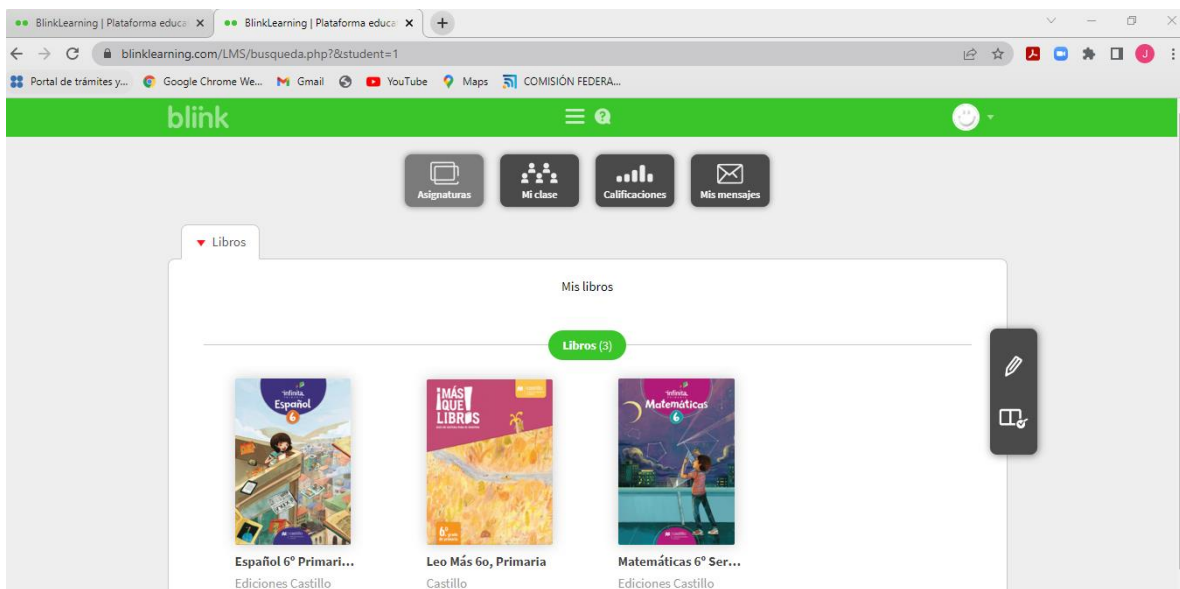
BlinkLearning | Plataforma educa ×
BlinkLearning | Plataforma educa ×
+

blinklearning.com/LMS/busqueda.php?&student=1

Portal de trámites y... Google Chrome We... Gmail YouTube Maps COMISIÓN FEDERA...

blink

J

Asignaturas
Mi clase
Calificaciones
Mis mensajes

Libros

Mis libros

Libros (3)

infinita
Español
6

¡MÁS QUE LIBROS!
6° grado

infinita
Matemáticas
6

Español 6° Primari...
Ediciones Castillo

Leo Más 6o, Primaria
Castillo

Matemáticas 6° Ser...
Ediciones Castillo